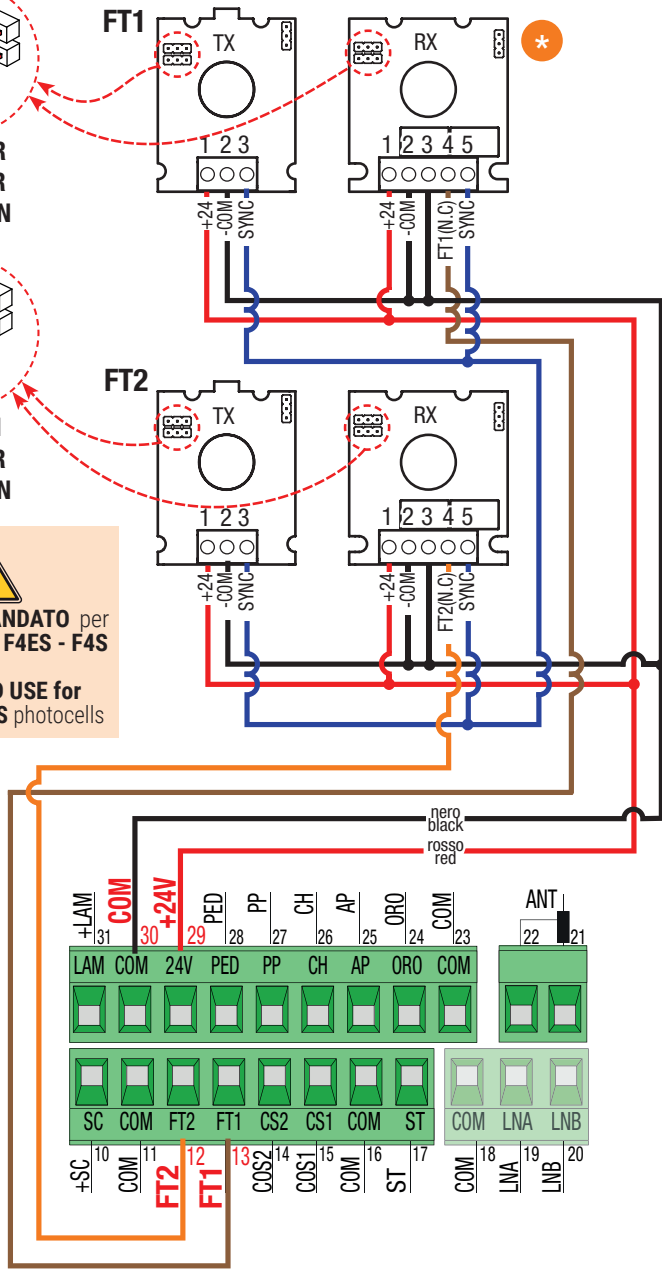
FT1
TX
RX
*
1 2 3
1 2 3 4 5
+24
-COM
SYNC
+24
-COM
FT1(N.C)
SYNC
R
R
N
FT2
TX
RX
1 2 3
1 2 3 4 5
+24
-COM
SYNC
+24
-COM
FT2(N.C)
SYNC
R
N
ANDATO per
F4ES - F4S
D USE for
S photocells
nero
black
rosso
red
+LAM 31
COM 30
+24V 29
PED 28
PP 27
CH 26
AP 25
ORO 24
COM 23
ANT
22 21
LAM COM 24V PED PP CH AP ORO COM
SC COM FT2 FT1 CS2 CS1 COM ST
COM LNA LNB
+SC 10
COM 11
FT2 12
FT1 13
COS2 14
COS1 15
COM 16
ST 17
COM 18
LNA 19
LNB 20